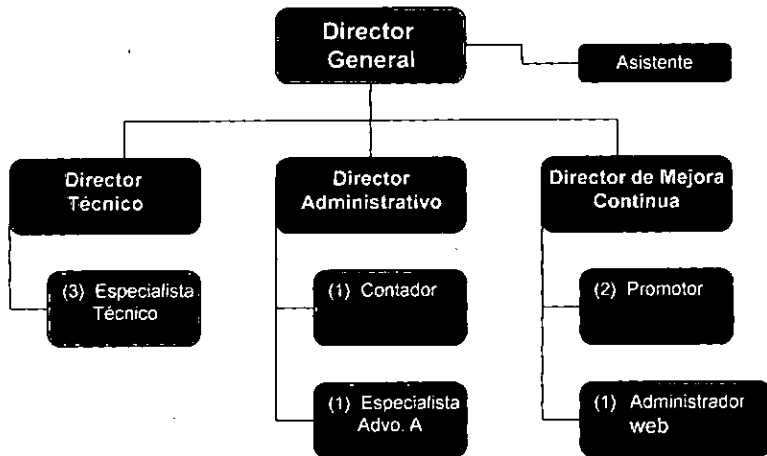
Director General

Asistente

Director Técnico

Director Administrativo

Director de Mejora Continua

(3) Especialista Técnico

(1) Contador

(2) Promotor

(1) Especialista Advo. A

(1) Administrador web